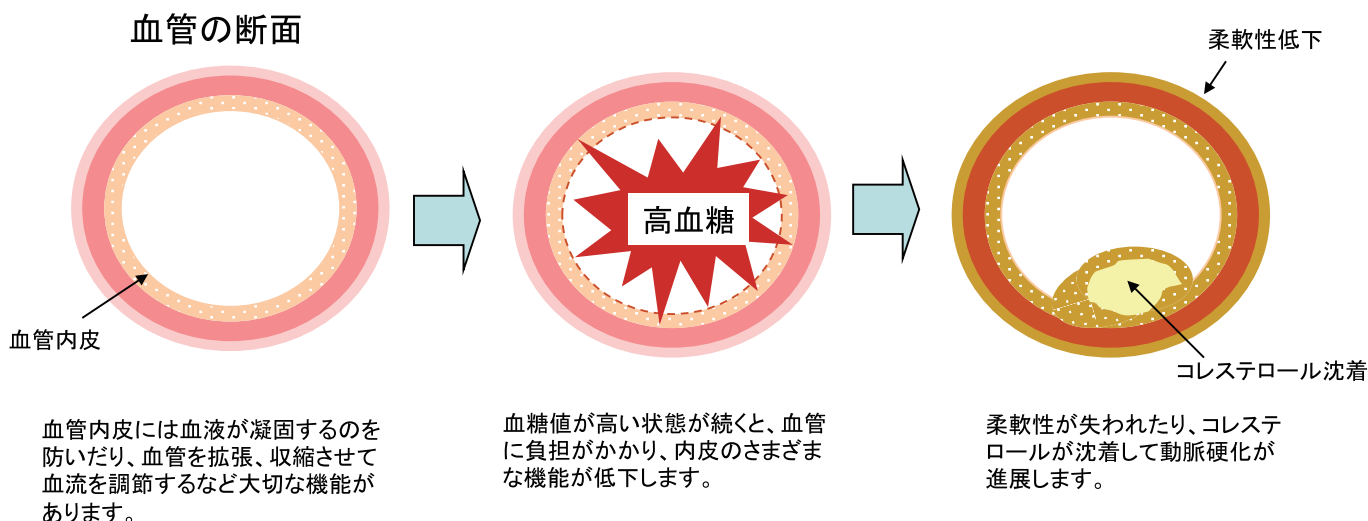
血管の断面

血管内皮

高血糖

柔軟性低下

コレステロール沈着

血管内皮には血液が凝固するのを防いだり、血管を拡張、収縮させて血流を調節するなど大切な機能があります。

血糖値が高い状態が続くと、血管に負担がかかり、内皮のさまざまな機能が低下します。

柔軟性が失われたり、コレステロールが沈着して動脈硬化が進展します。